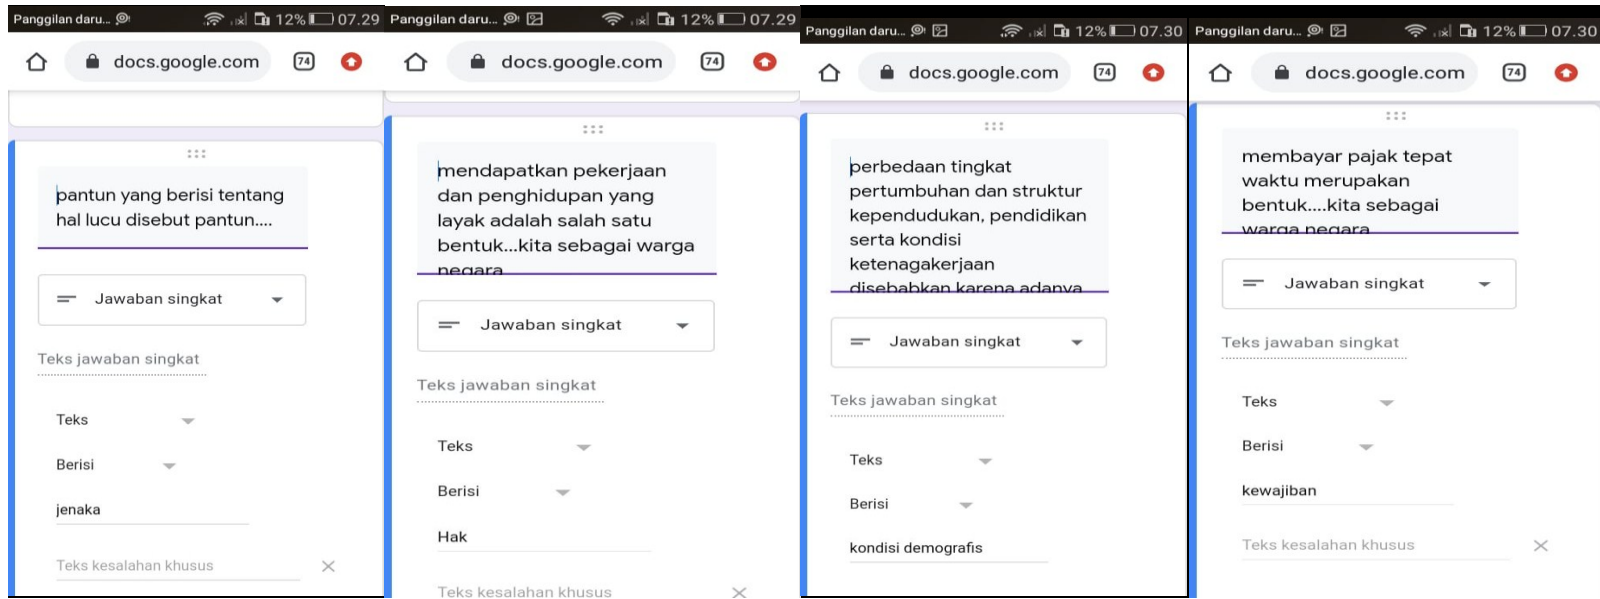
Panggilan daru... 12% 07.29

docs.google.com 74

pantun yang berisi tentang hal lucu disebut pantun....

Jawaban singkat

Teks jawaban singkat

Teks

Berisi

jenaka

Teks kesalahan khusus

Panggilan daru... 12% 07.29

docs.google.com 74

mendapatkan pekerjaan dan penghidupan yang layak adalah salah satu bentuk...kita sebagai warga negara

Jawaban singkat

Teks jawaban singkat

Teks

Berisi

Hak

Teks kesalahan khusus

Panggilan daru... 12% 07.30

docs.google.com 74

perbedaan tingkat pertumbuhan dan struktur kependudukan, pendidikan serta kondisi ketenagakerjaan disebabkan karena adanya

Jawaban singkat

Teks jawaban singkat

Teks

Berisi

kondisi demografis

Panggilan daru... 12% 07.30

docs.google.com 74

membayar pajak tepat waktu merupakan bentuk....kita sebagai warga negara

Jawaban singkat

Teks jawaban singkat

Teks

Berisi

kewajiban

Teks kesalahan khusus